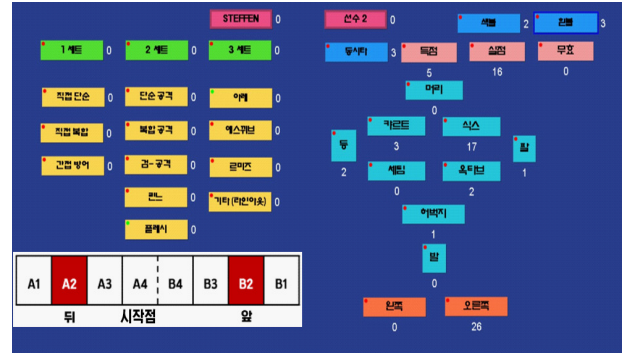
STEFFEN 0

선수 2 0

1 세트 0
2 세트 0
3 세트 0

직접 단순 0
단순 공격 0
어택 0

직접 복합 0
복합 공격 0
에스쿼넌 0

간접 방어 0
검 - 공격 0
콘이즈 0

콘느 0
기타 (라인아웃) 0

플레시 0

| A1 | A2 | A3 | A4 | B4 | B3 | B2 | B1 |
|---|---|---|---|---|---|---|---|

뒤 시작점 앞

샤벨 2
잔뻥 3

동시타 3
득점 5
실점 16
무효 0

머리 0

카르트 3
식스 17

몽 2
찰 1

셉팀 0
옥타브 2

허벅지 1

팔 0

왼쪽 0
오른쪽 26